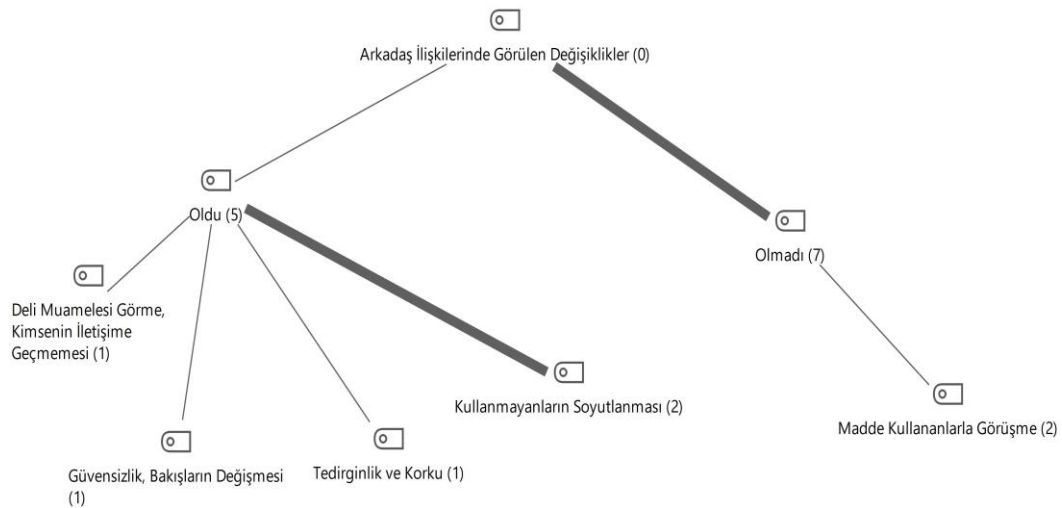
Arkadaş İlişkilerinde Görülen Değişiklikler (0)

Oldu (5)

Olmadı (7)

Deli Muamelesi Görme, Kimsenin İletişime Geçmemesi (1)

Kullanmayanların Soyutlanması (2)

Madde Kullananlarla Görüşme (2)

Güvensizlik, Bakışların Değişmesi (1)

Tedirginlik ve Korku (1)